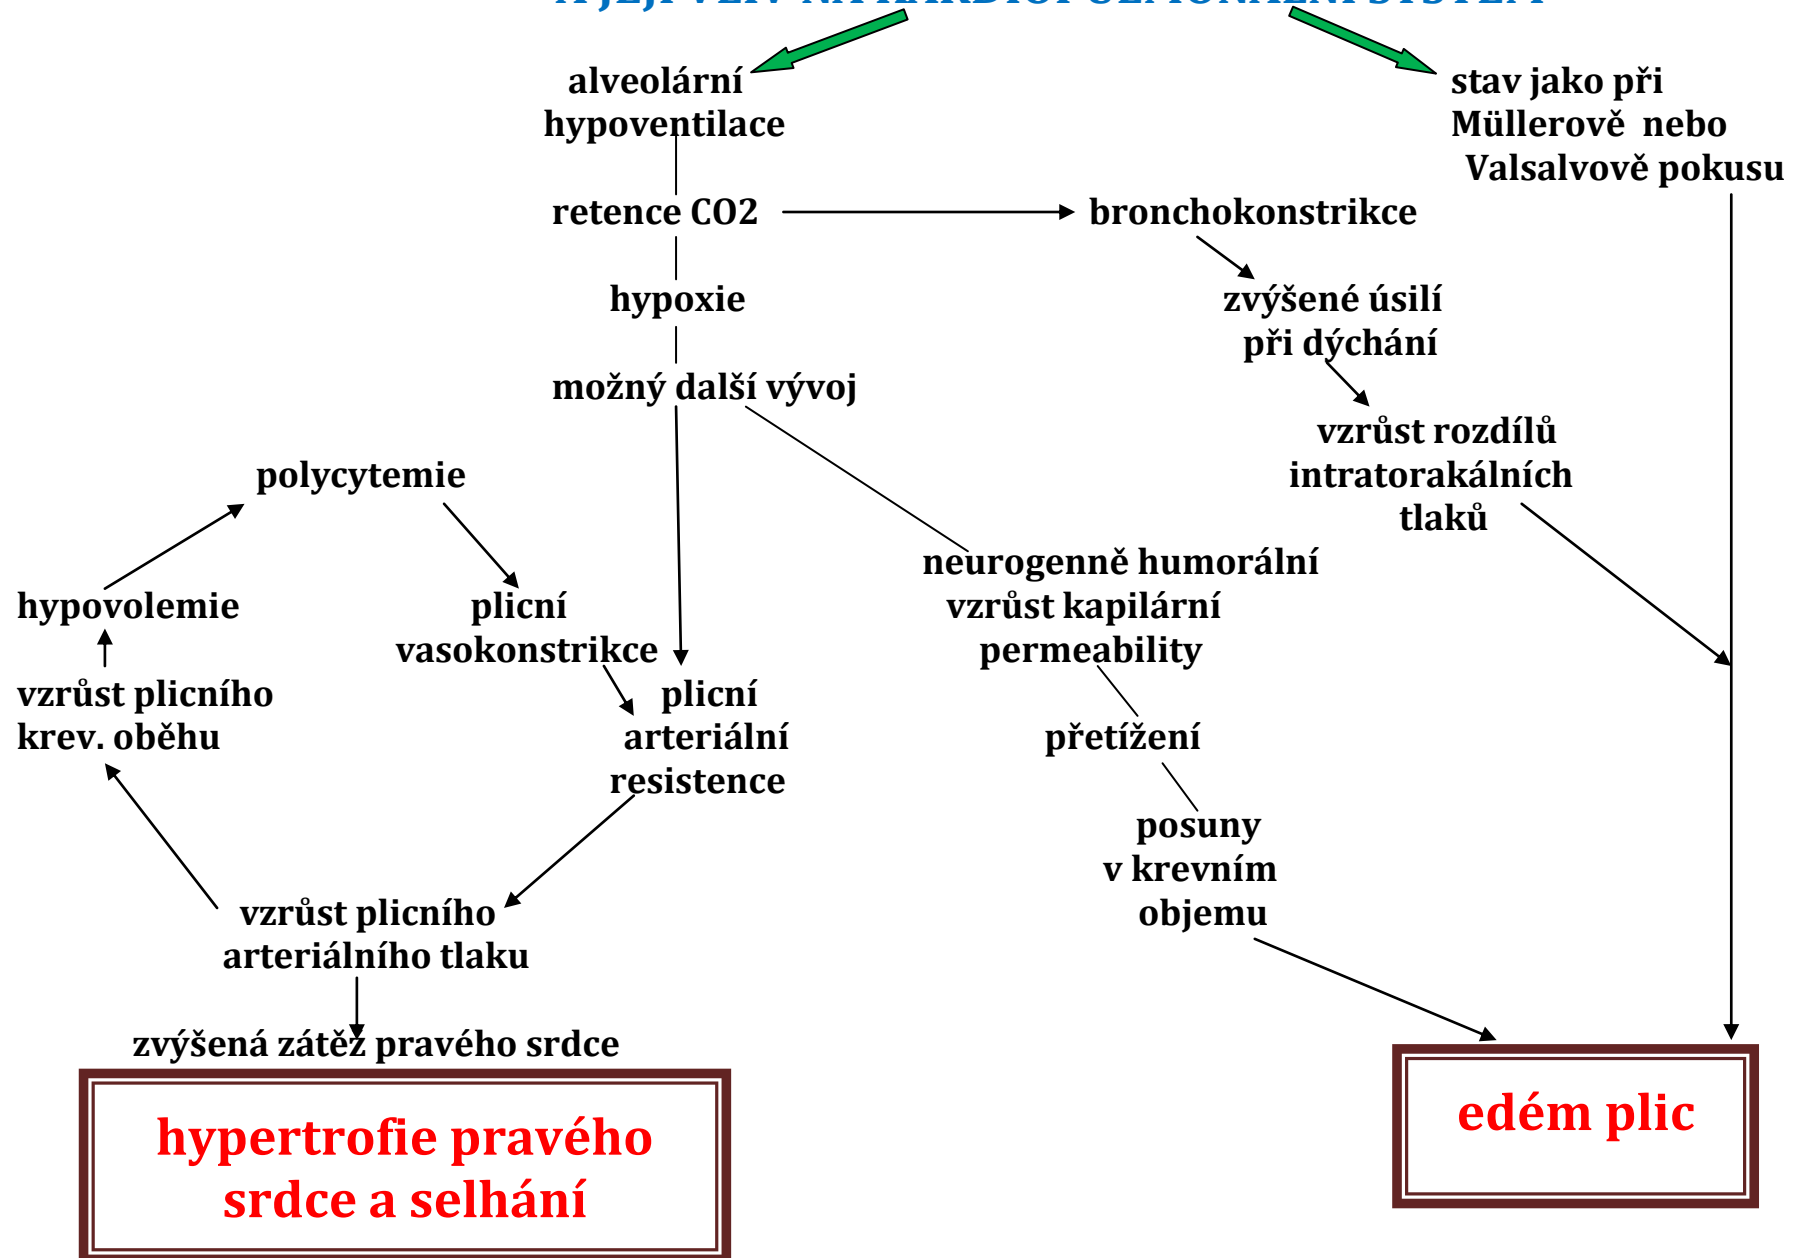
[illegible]

alveolární hypoventilace

stav jako při Müllerově nebo Valsalvově pokusu

retence CO2

bronchokonstrikce

hypoxie

zvýšené úsilí při dýchání

možný další vývoj

vzrůst rozdílů intratorakálních tlaků

polycytemie

neurogenně humorální vzrůst kapilární permeability

hypovolemie

plicní vasokonstrikce

vzrůst plicního krev. oběhu

plicní arteriální resistence

přetížení

posuny v krevním objemu

vzrůst plicního arteriálního tlaku

zvýšená zátěž pravého srdce

hypertrofie pravého srdce a selhání

edém plic